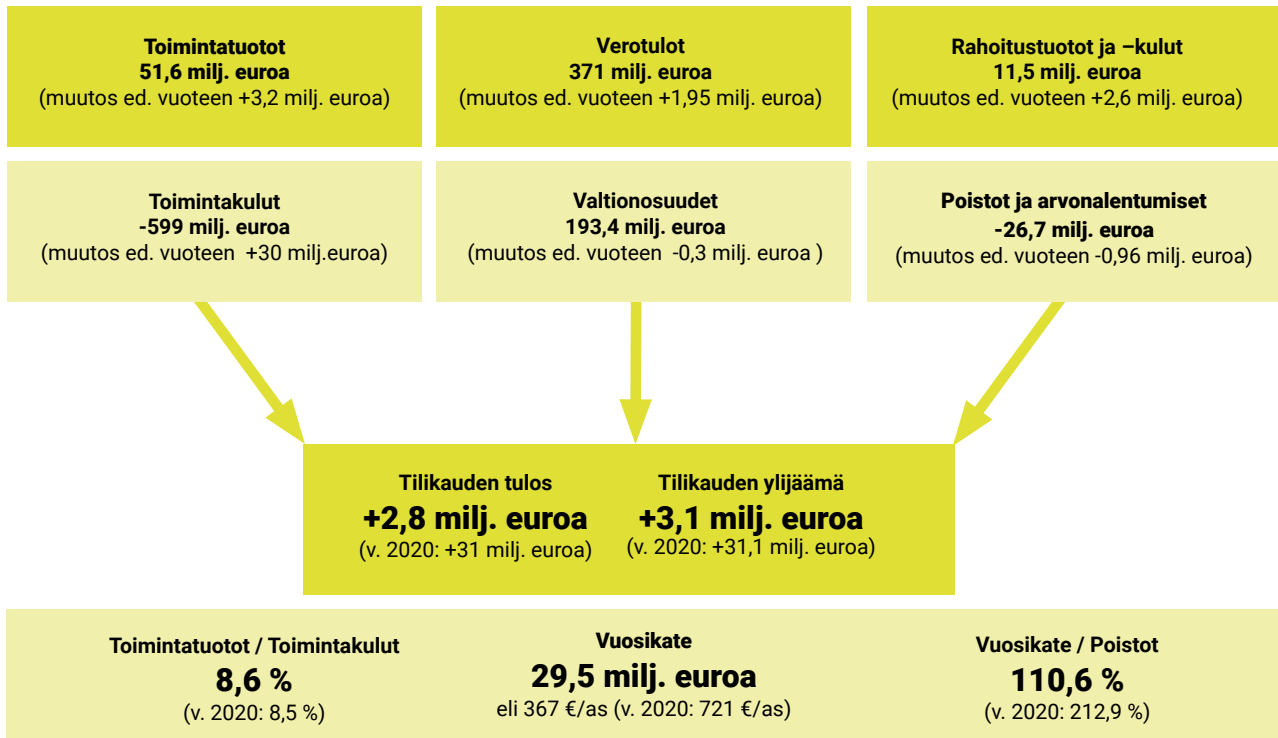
Toimintatuotot
51,6 milj. euroa
(muutos ed. vuoteen +3,2 milj. euroa)

Verotulot
371 milj. euroa
(muutos ed. vuoteen +1,95 milj. euroa)

Rahoitustuotot ja –kulut
11,5 milj. euroa
(muutos ed. vuoteen +2,6 milj. euroa)

Toimintakulut
-599 milj. euroa
(muutos ed. vuoteen +30 milj.euroa)

Valtionosuudet
193,4 milj. euroa
(muutos ed. vuoteen -0,3 milj. euroa )

Poistot ja arvonalentumiset
-26,7 milj. euroa
(muutos ed. vuoteen -0,96 milj. euroa)

Tilikauden tulos
+2,8 milj. euroa
(v. 2020: +31 milj. euroa)

Tilikauden ylijäämä
+3,1 milj. euroa
(v. 2020: +31,1 milj. euroa)

Toimintatuotot / Toimintakulut
8,6 %
(v. 2020: 8,5 %)

Vuosikate
29,5 milj. euroa
eli 367 €/as (v. 2020: 721 €/as)

Vuosikate / Poistot
110,6 %
(v. 2020: 212,9 %)